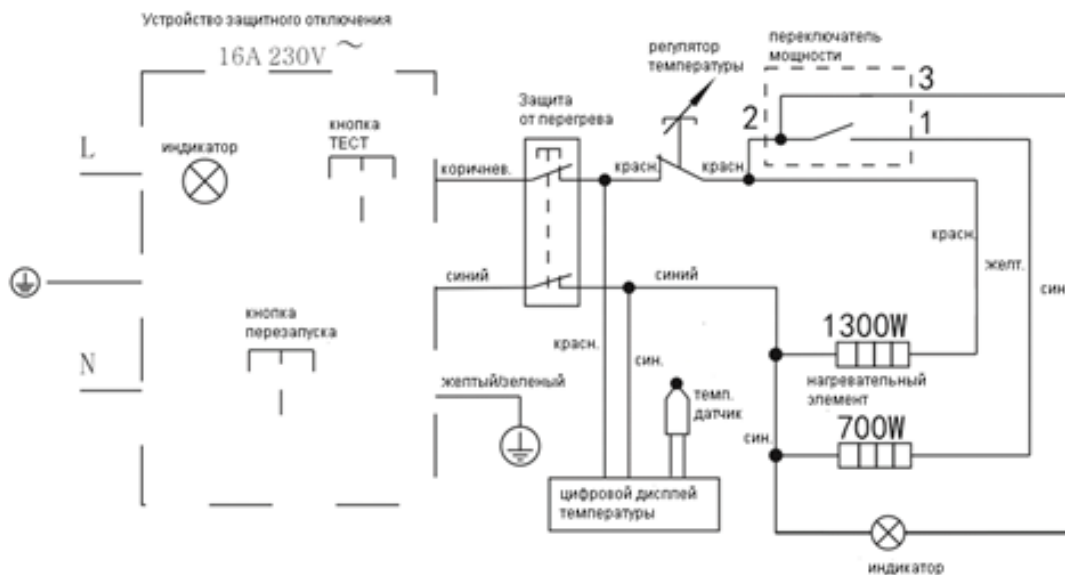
Устройство защитного отключения

16A 230V ~

L

индикатор

кнопка ТЕСТ

кнопка перезапуска

N

коричнев.

синий

желтый/зеленый

Защита от перегрева

регулятор температуры

красн.

красн

переключатель мощности

3

2

1

красн.

желт.

син

синий

красн.

син.

темп. датчик

1300W

нагревательный элемент

син.

700W

цифровой дисплей температуры

индикатор